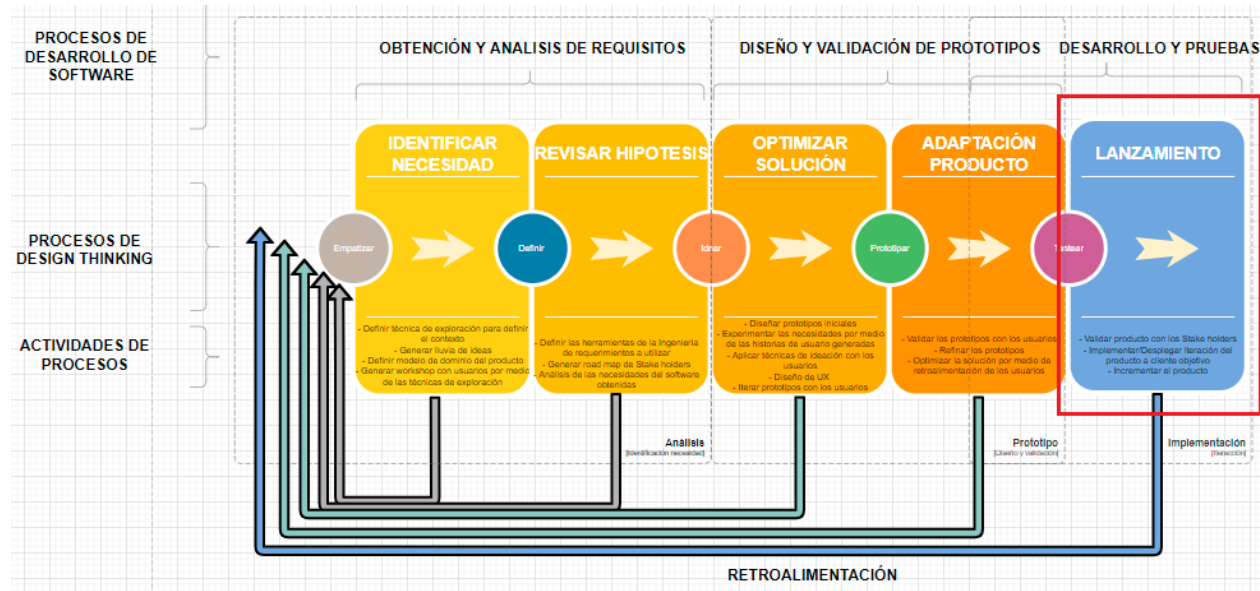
PROCESOS DE DESARROLLO DE SOFTWARE

OBTENCIÓN Y ANALISIS DE REQUISITOS

DISEÑO Y VALIDACIÓN DE PROTOTIPOS

DESARROLLO Y PRUEBAS

PROCESOS DE DESIGN THINKING

ACTIVIDADES DE PROCESOS

IDENTIFICAR NECESIDAD

REVISAR HIPOTESIS

OPTIMIZAR SOLUCIÓN

ADAPTACIÓN PRODUCTO

LANZAMIENTO

Empatizar

Definir

Idear

Prototipar

Testear

- Definir técnica de exploración para definir el contexto
- Generar lluvia de ideas
- Definir modelo de dominio del producto
- Generar workshop con usuarios por medio de las técnicas de exploración

- Definir las herramientas de la Ingeniería de requerimientos a utilizar
- Generar road map de Stake holders
- Análisis de las necesidades del software obtenidas

- Diseñar prototipos iniciales
- Experimentar las necesidades por medio de las historias de usuario generadas
- Aplicar técnicas de ideación con los usuarios
- Diseño de UX
- Iterar prototipos con los usuarios

- Validar los prototipos con los usuarios
- Refinar los prototipos
- Optimizar la solución por medio de retroalimentación de los usuarios

- Validar producto con los Stake holders
- Implementar/Desplegar iteración del producto a cliente objetivo
- Incrementar el producto

Análisis
[Identificación necesidad]

Prototipo
[Diseño y validación]

Implementación
[Selección]

RETROALIMENTACIÓN